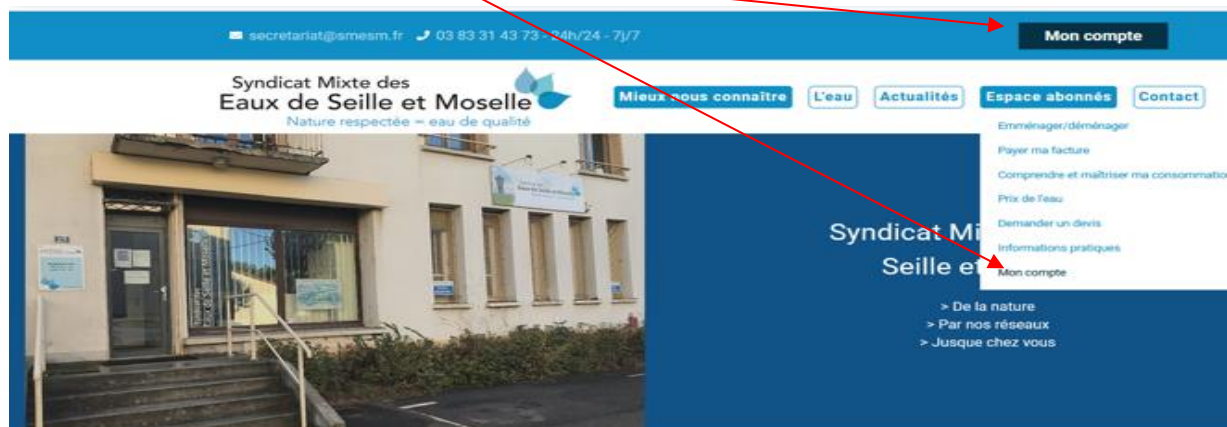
secretariat@smesm.fr 03 83 31 43 73 - 24h/24 - 7j/7

Mon compte

Syndicat Mixte des Eaux de Seille et Moselle
Nature respectée = eau de qualité

Mieux nous connaître | L'eau | Actualités | Espace abonnés | Contact

Emménager/déménager
Payer ma facture
Comprendre et maîtriser ma consommatio
Prix de l'eau
Demander un devis
Informations pratiques
Mon compte

Syndicat Mi
Seille et

> De la nature
> Par nos réseaux
> Jusque chez vous